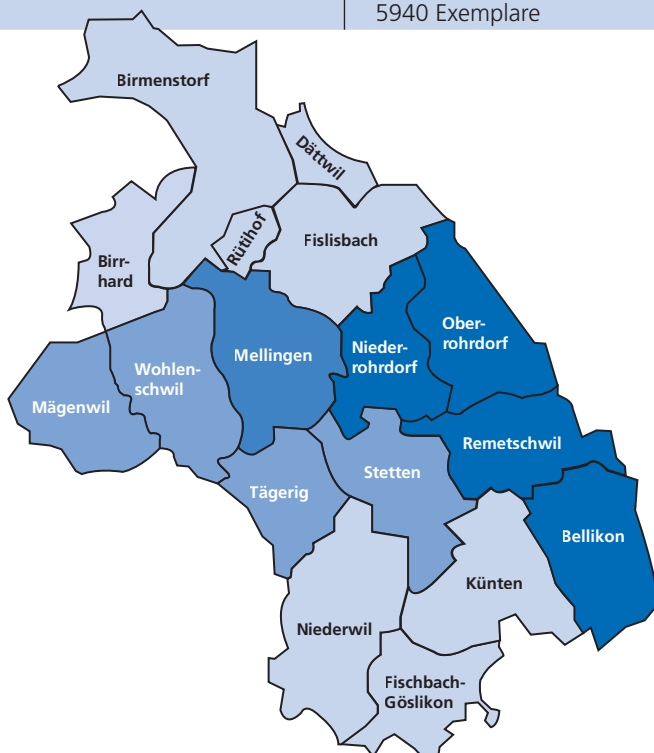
5940 Exemplare

Birmenstorf

Dättwil

Rütihof

Fislisbach

Birrhard

Oberrohrdorf

Niederrohrdorf

Mellingen

Wohlenschwil

Mägenwil

Remetschwil

Stetten

Tägerig

Bellikon

Künten

Niederwil

Fischbach-Göslikon